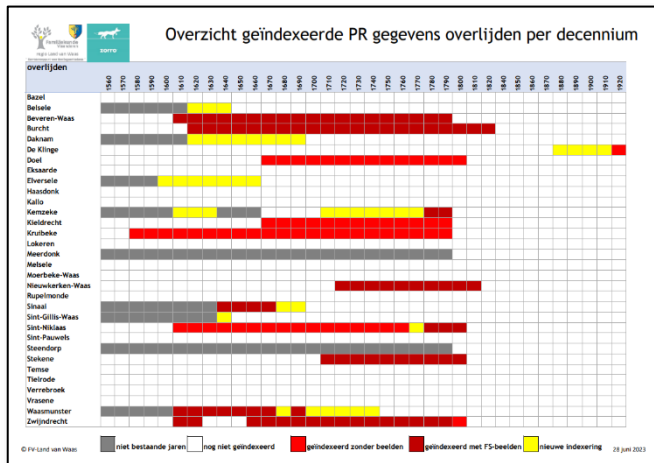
Familiekunde Vlaanderen
Regio Land van Waas

zorro

Overzicht geïndexeerde PR gegevens overlijden per decennium

overlijden

1560 1570 1580 1590 1600 1610 1620 1630 1640 1650 1660 1670 1680 1690 1700 1710 1720 1730 1740 1750 1760 1770 1780 1790 1800 1810 1820 1830 1840 1850 1860 1870 1880 1890 1900 1910 1920

Bazel
Belsele
Beveren-Waas
Burcht
Daknam
De Klinge
Doel
Eksaarde
Elversele
Haasdonk
Kallo
Kemzeke
Kieldrecht
Kruibeke
Lokeren
Meerdonk
Melsele
Moerbeke-Waas
Nieuwkerken-Waas
Rupelmonde
Sinaai
Sint-Gillis-Waas
Sint-Niklaas
Sint-Pauwels
Steendorp
Stekene
Temse
Tielrode
Verrebroek
Vrasene
Waasmunster
Zwijndrecht

© FV-Land van Waas

niet bestaande jaren
nog niet geïndexeerd
geïndexeerd zonder beelden
geïndexeerd met FS-beelden
nieuwe indexering

28 juni 2023